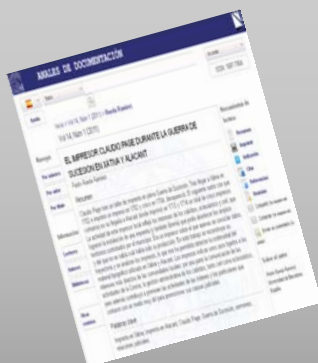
ANALES DE DOCUMENTACIÓN

ISSN: 1697-7904

Español

Inicio > Vol 14, Núm 1 (2011) > Pacheco Rodríguez

Vol 14, Núm 1 (2011)

EL IMPRESOR CLAUDIO PAGE DURANTE LA GUERRA DE SUCESIÓN EN XÀTIVA Y ALACANT

Resumen

Palabras clave

Navegar

Por número

Por autor

Por título

Información

Lectores

Autores

Bibliotecarios

Herramientas de lectura

Acerca del autor

Universidad de Murcia
España